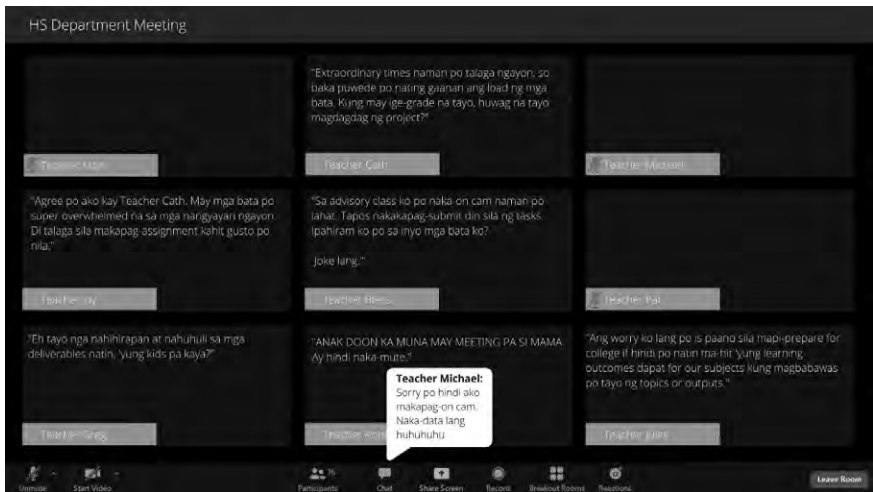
HS Department Meeting

Teacher Mon

"Extraordinary times naman po talaga ngayon, so baka puwede po nating gaanan ang load ng mga bata. Kung may ige-grade na tayo, huwag na tayo magdagdag ng project?"

Teacher Cath

Teacher Michael

"Agree po ako kay Teacher Cath. May mga bata po super overwhelmed na sa mga nangyayari ngayon. Di talaga sila makapag-assignment kahit gusto po nila."

Teacher Ily

"Sa advisory class ko po naka-on cam naman po lahat. Tapos nakakapag-submit din sila ng tasks. Ipahiram ko po sa inyo mga bata ko?

Joke lang."

Teacher Bless

Teacher Pat

"Eh tayo nga nahihirapan at nahuhuli sa mga deliverables natin, 'yung kids pa kaya?"

Teacher Greg

"ANAK DOON KA MUNA MAY MEETING PA SI MAMA Ay hindi naka-mute."

Teacher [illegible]

Teacher Michael:
Sorry po hindi ako makapag-on cam. Naka-data lang huhuhuhu

"Ang worry ko lang po is paano sila mapi-prepare for college if hindi po natin ma-hit 'yung learning outcomes dapat for our subjects kung magbabawas po tayo ng topics or outputs."

Teacher Jules

Unmute Start Video Participants 15 Chat Share Screen Record Breakout Rooms Reactions Leave Room